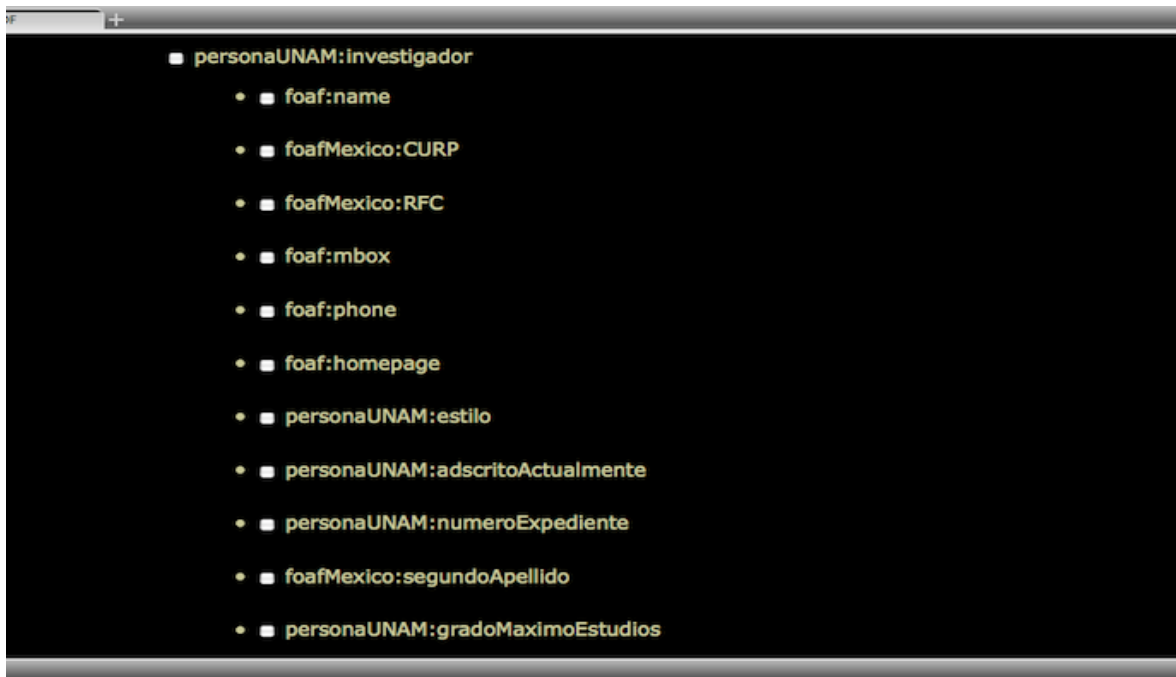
personaUNAM:investigador

- foaf:name
- foafMexico:CURP
- foafMexico:RFC
- foaf:mbox
- foaf:phone
- foaf:homepage
- personaUNAM:estilo
- personaUNAM:adscritoActualmente
- personaUNAM:numeroExpediente
- foafMexico:segundoApellido
- personaUNAM:gradoMaximoEstudios